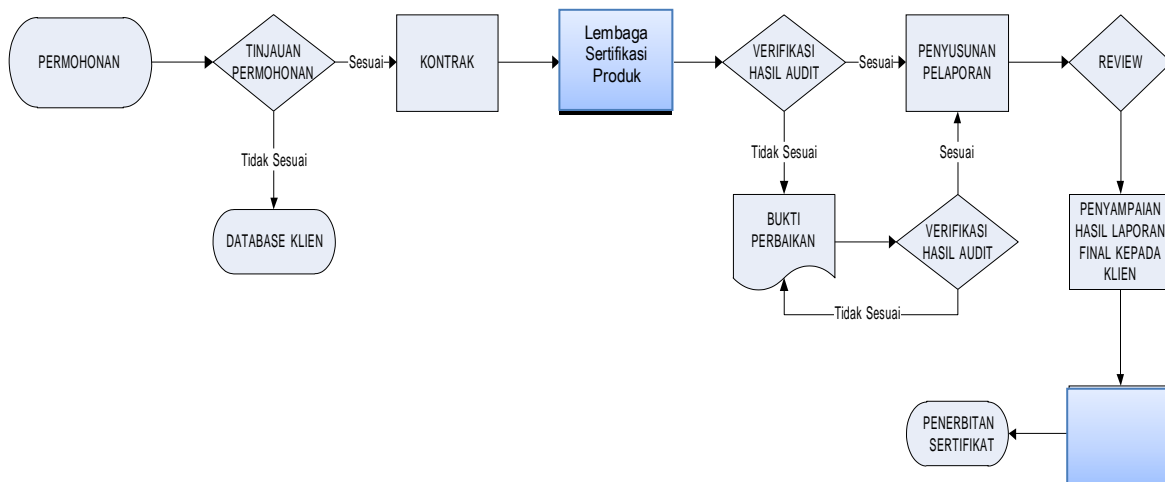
PERMOHONAN

TINJAUAN PERMOHONAN

Sesuai

KONTRAK

Lembaga Sertifikasi Produk

VERIFIKASI HASIL AUDIT

Sesuai

PENYUSUNAN PELAPORAN

REVIEW

Tidak Sesuai

DATABASE KLIEN

Tidak Sesuai

Sesuai

BUKTI PERBAIKAN

VERIFIKASI HASIL AUDIT

Tidak Sesuai

PENYAMPAIAN HASIL LAPORAN FINAL KEPADA KLIEN

PENERBITAN SERTIFIKAT